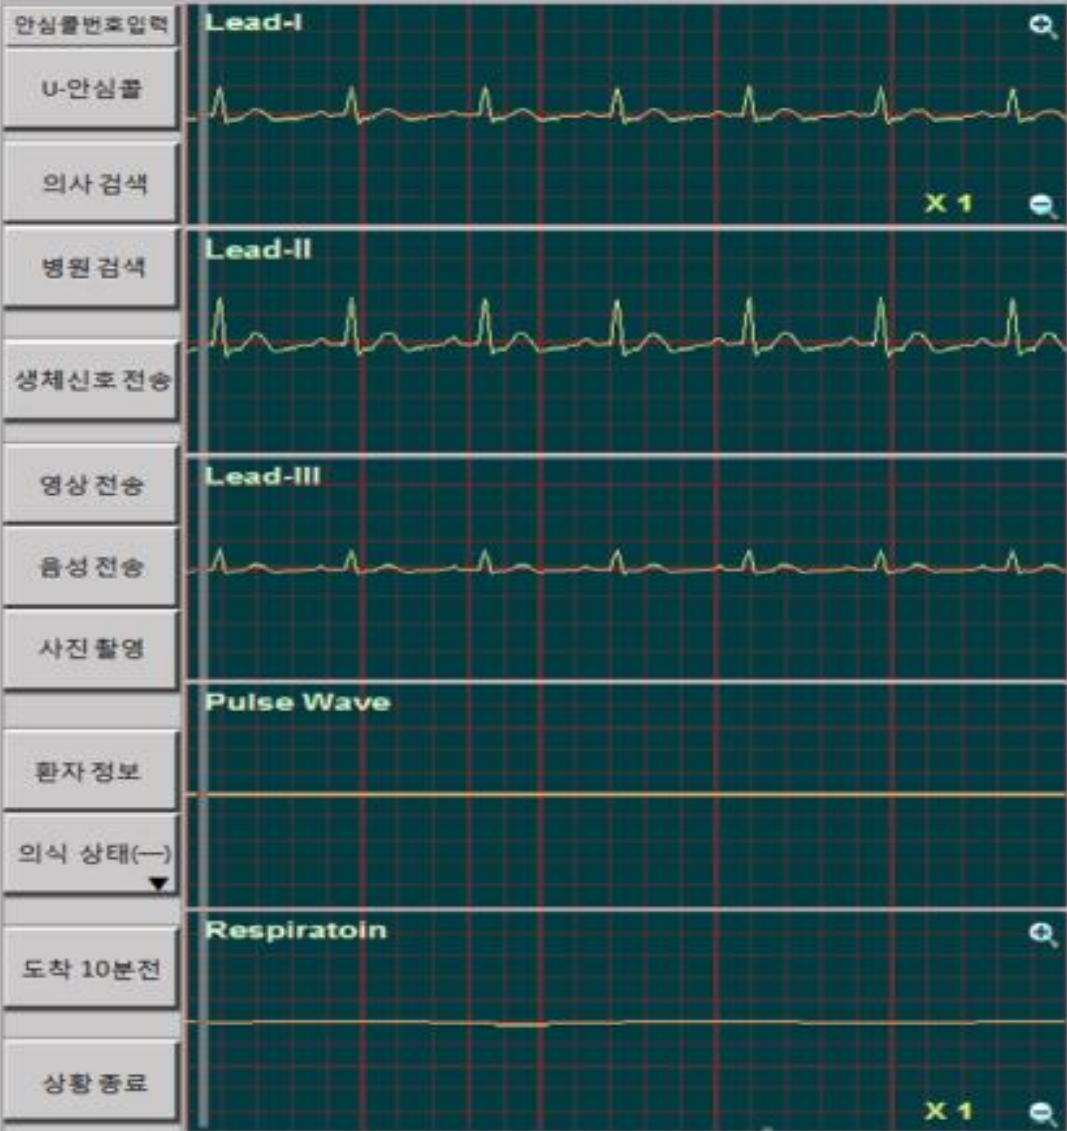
안심콜번호입력

U-안심콜

의사 검색

병원 검색

생체신호 전송

영상 전송

음성 전송

사진 촬영

환자 정보

의식 상태(—)

도착 10분전

상황 종료

Lead-I

X 1

Lead-II

Lead-III

Pulse Wave

Respiratoin

X 1